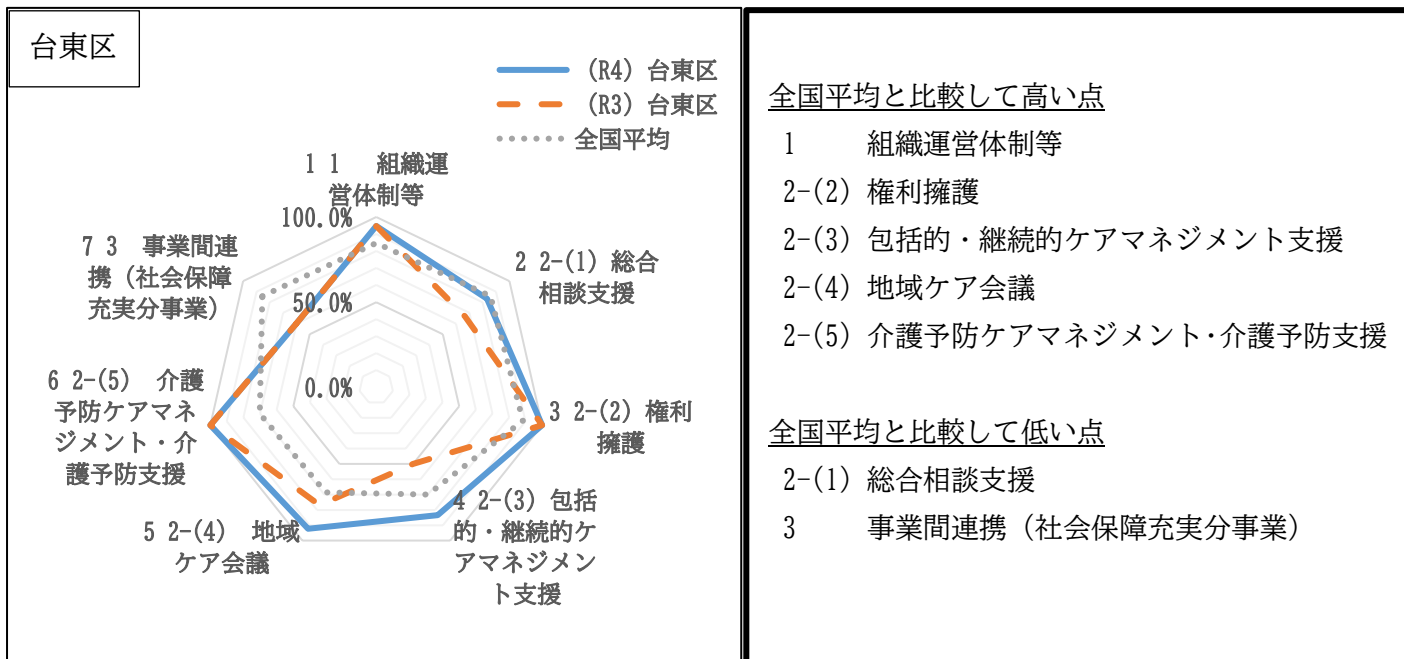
台東区

(R4) 台東区
(R3) 台東区
全国平均

1 1 組織運営体制等
100.0%
50.0%
0.0%
2 2-(1) 総合相談支援
3 2-(2) 権利擁護
4 2-(3) 包括的・継続的ケアマネジメント支援
5 2-(4) 地域ケア会議
6 2-(5) 介護予防ケアマネジメント・介護予防支援
7 3 事業間連携（社会保障充実分事業）

全国平均と比較して高い点
1 組織運営体制等
2-(2) 権利擁護
2-(3) 包括的・継続的ケアマネジメント支援
2-(4) 地域ケア会議
2-(5) 介護予防ケアマネジメント･介護予防支援

全国平均と比較して低い点
2-(1) 総合相談支援
3 事業間連携（社会保障充実分事業）